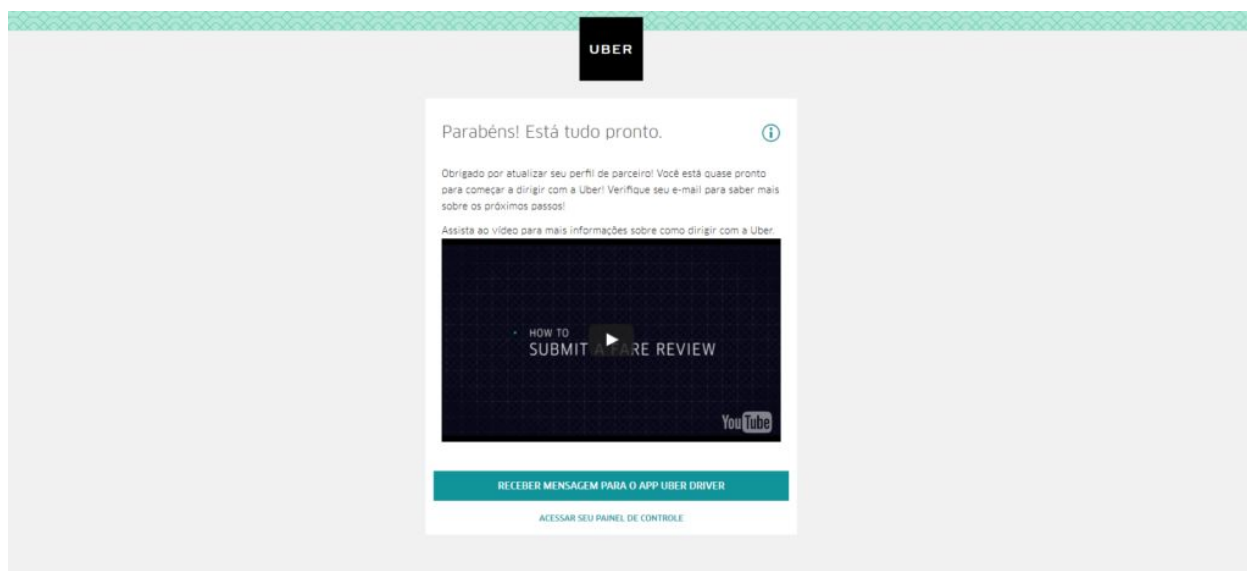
UBER

Parabéns! Está tudo pronto.

Obrigado por atualizar seu perfil de parceiro! Você está quase pronto para começar a dirigir com a Uber! Verifique seu e-mail para saber mais sobre os próximos passos!

Assista ao vídeo para mais informações sobre como dirigir com a Uber.

HOW TO
SUBMIT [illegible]RE REVIEW

YouTube

RECEBER MENSAGEM PARA O APP UBER DRIVER

ACESSAR SEU PAINEL DE CONTROLE